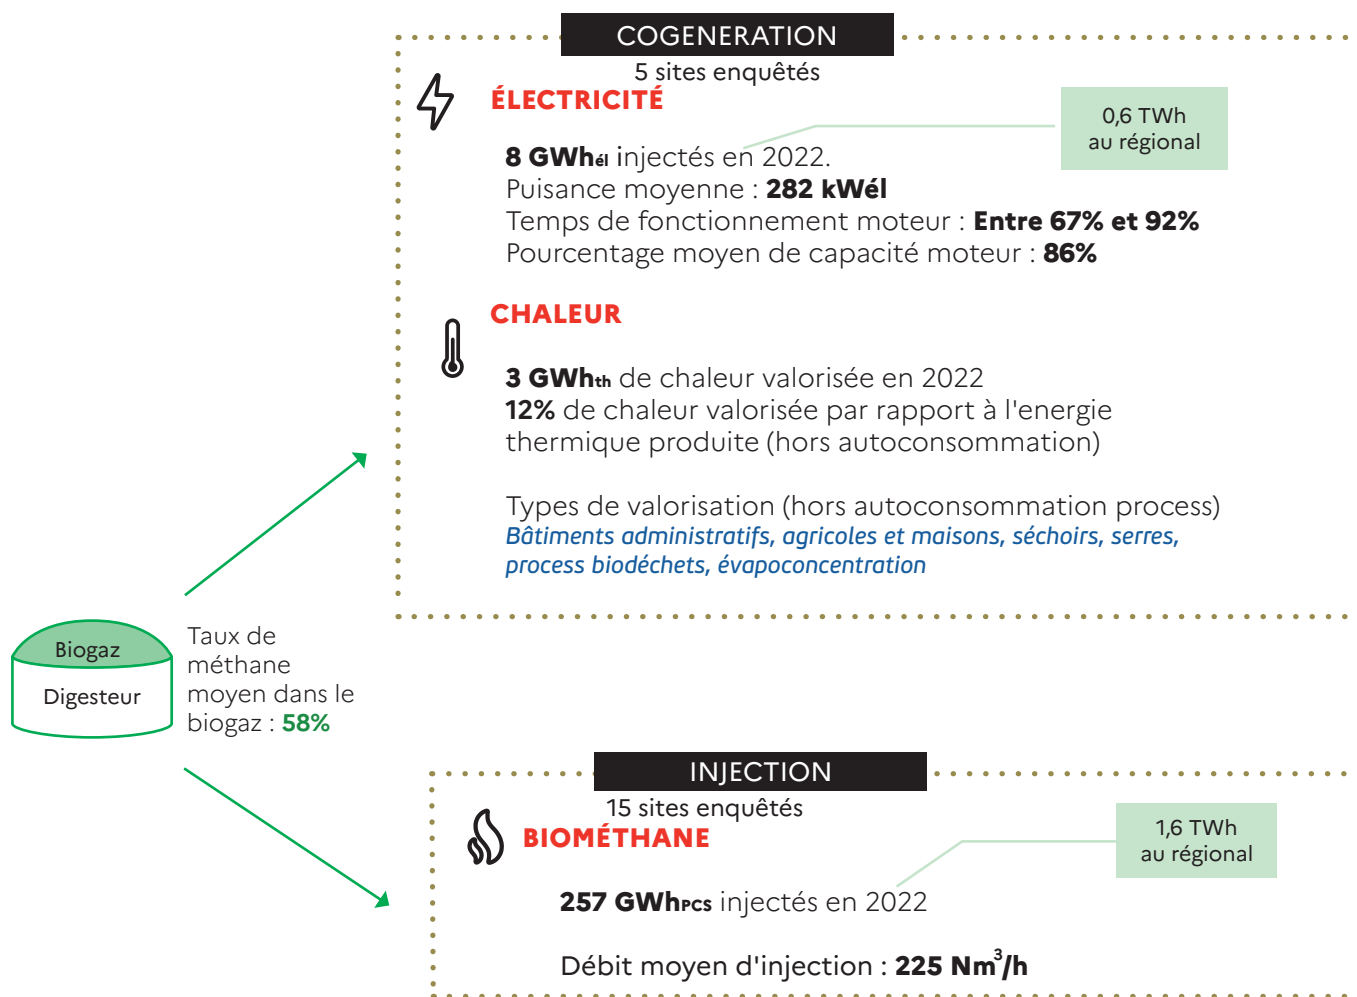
COGENERATION

5 sites enquêtés

ÉLECTRICITÉ

0,6 TWh au régional

**8 GWh$_{él}$** injectés en 2022.
Puisance moyenne : **282 kWél**
Temps de fonctionnement moteur : **Entre 67% et 92%**
Pourcentage moyen de capacité moteur : **86%**

CHALEUR

**3 GWh$_{th}$** de chaleur valorisée en 2022
**12%** de chaleur valorisée par rapport à l'energie thermique produite (hors autoconsommation)

Types de valorisation (hors autoconsommation process)
Bâtiments administratifs, agricoles et maisons, séchoirs, serres, process biodéchets, évapoconcentration

Biogaz
Digesteur

Taux de méthane moyen dans le biogaz : **58%**

INJECTION

15 sites enquêtés

BIOMÉTHANE

1,6 TWh au régional

**257 GWh$_{PCS}$** injectés en 2022

Débit moyen d'injection : **225 Nm$^3$/h**